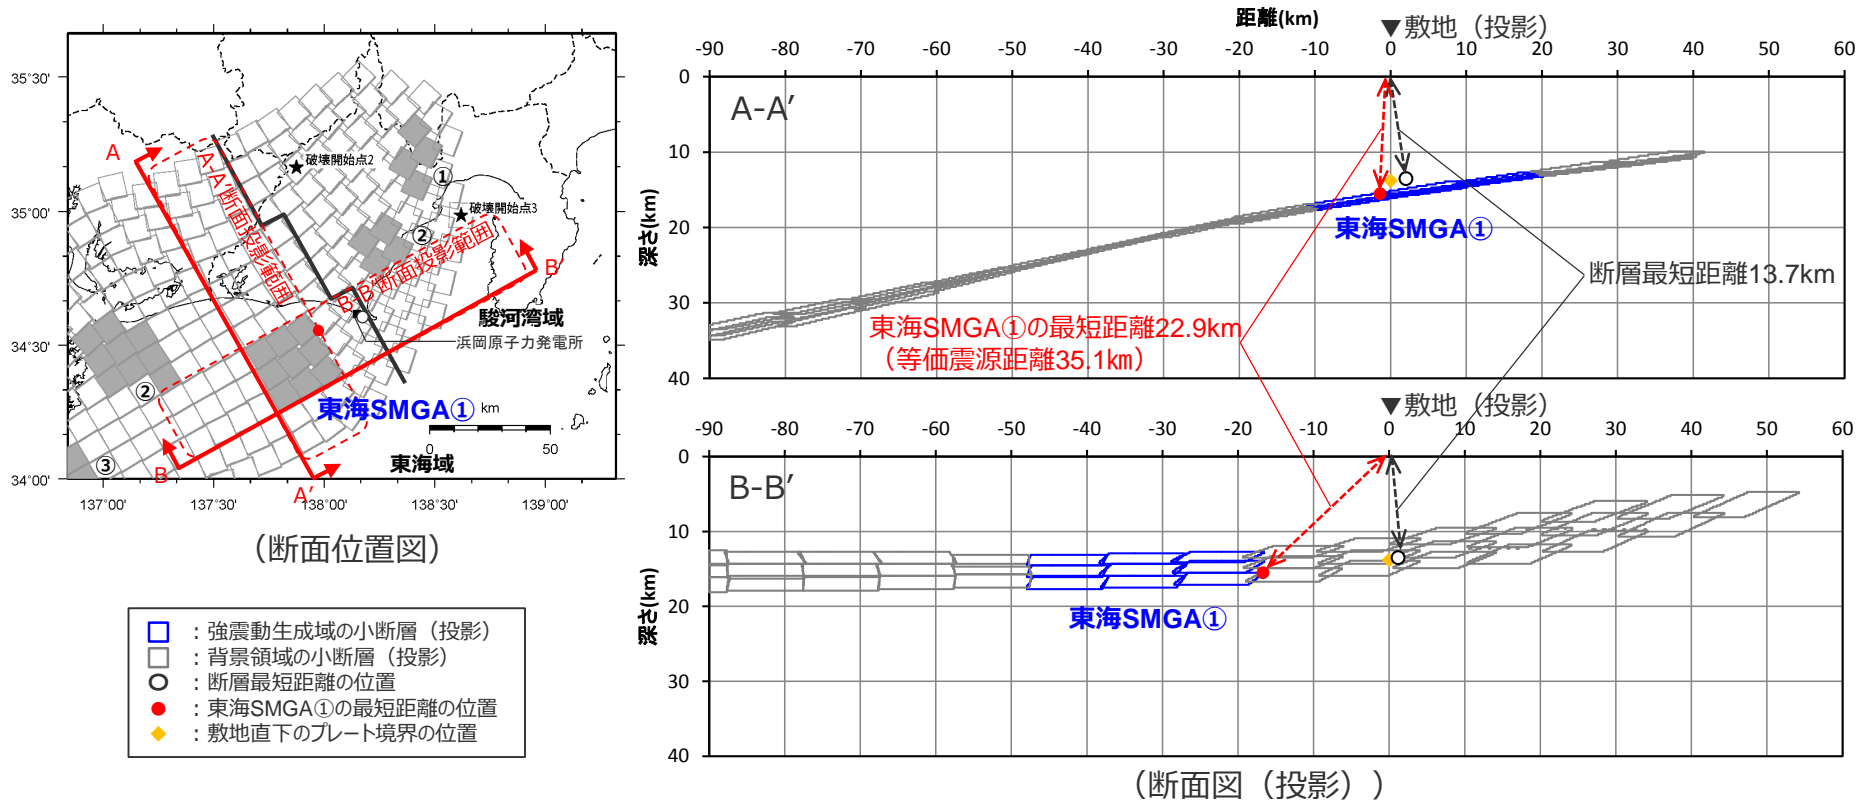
35°30'
35°00'
34°30'
34°00'
137°00'
137°30'
138°00'
138°30'
139°00'
A
A'
B
B'
A-A'断面投影範囲
B-B'断面投影範囲
破壊開始点2
破壊開始点3
①
②
②
③
駿河湾域
浜岡原子力発電所
東海SMGA①
km
0
50
東海域

（断面位置図）

□：強震動生成域の小断層（投影）
□：背景領域の小断層（投影）
○：断層最短距離の位置
●：東海SMGA①の最短距離の位置
◆：敷地直下のプレート境界の位置

距離(km)
▼敷地（投影）
-90 -80 -70 -60 -50 -40 -30 -20 -10 0 10 20 30 40 50 60
0
10
20
30
40
深さ(km)
A-A'
東海SMGA①
断層最短距離13.7km
東海SMGA①の最短距離22.9km
（等価震源距離35.1km）

▼敷地（投影）
-90 -80 -70 -60 -50 -40 -30 -20 -10 0 10 20 30 40 50 60
0
10
20
30
40
深さ(km)
B-B'
東海SMGA①

（断面図（投影））